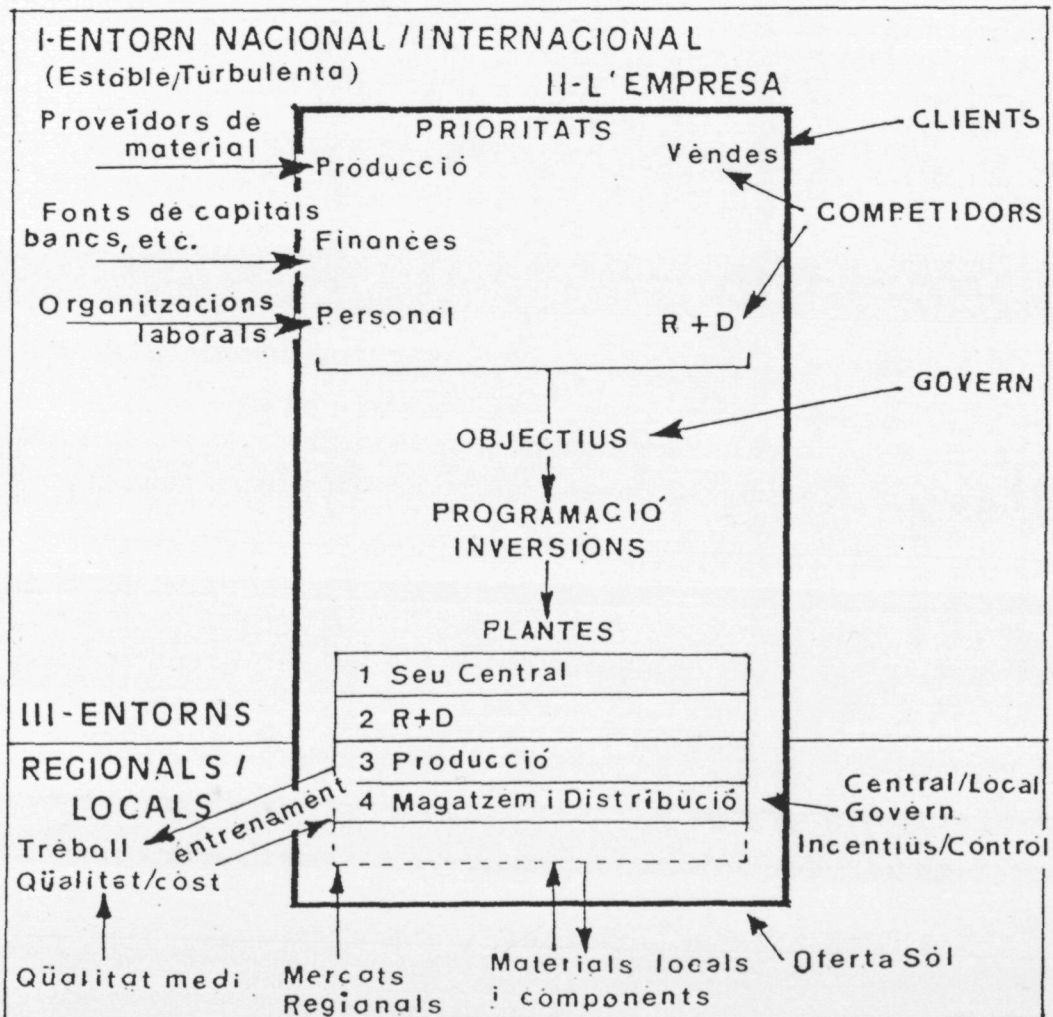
I-ENTORN NACIONAL / INTERNACIONAL
(Estable/Turbulenta)

II-L'EMPRESA

Proveïdors de material

Fonts de capitals bancs, etc.

Organitzacions laborals

PRIORITATS

Producció

Vendes

Finances

Personal

R + D

CLIENTS

COMPETIDORS

GOVERN

OBJECTIUS

PROGRAMACIÓ INVERSIONS

PLANTES

1 Seu Central

2 R+D

3 Producció

4 Magatzem i Distribució

III-ENTORNS

REGIONALS / LOCALS

entrenament

Treball Qüalitat/cost

Central/Local Govern Incentius/Control

Qüalitat medi

Mercats Regionals

Materials locals i components

Oferta Sòl